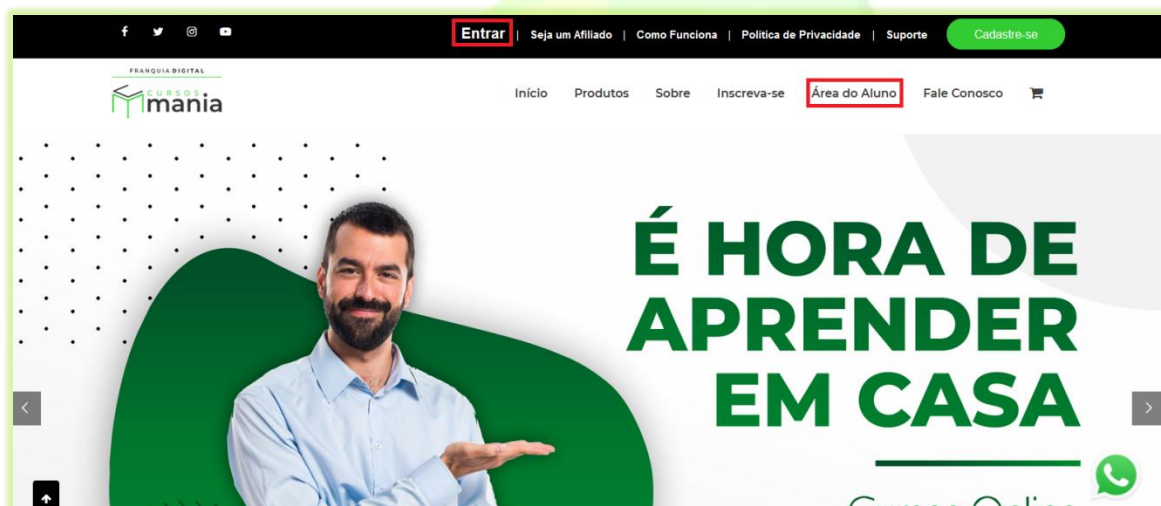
Entrar | Seja um Afiliado | Como Funciona | Política de Privacidade | Suporte

Cadastre-se

FRANQUIA DIGITAL
CURSOS
mania

Início Produtos Sobre Inscreva-se Área do Aluno Fale Conosco

É HORA DE APRENDER EM CASA

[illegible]